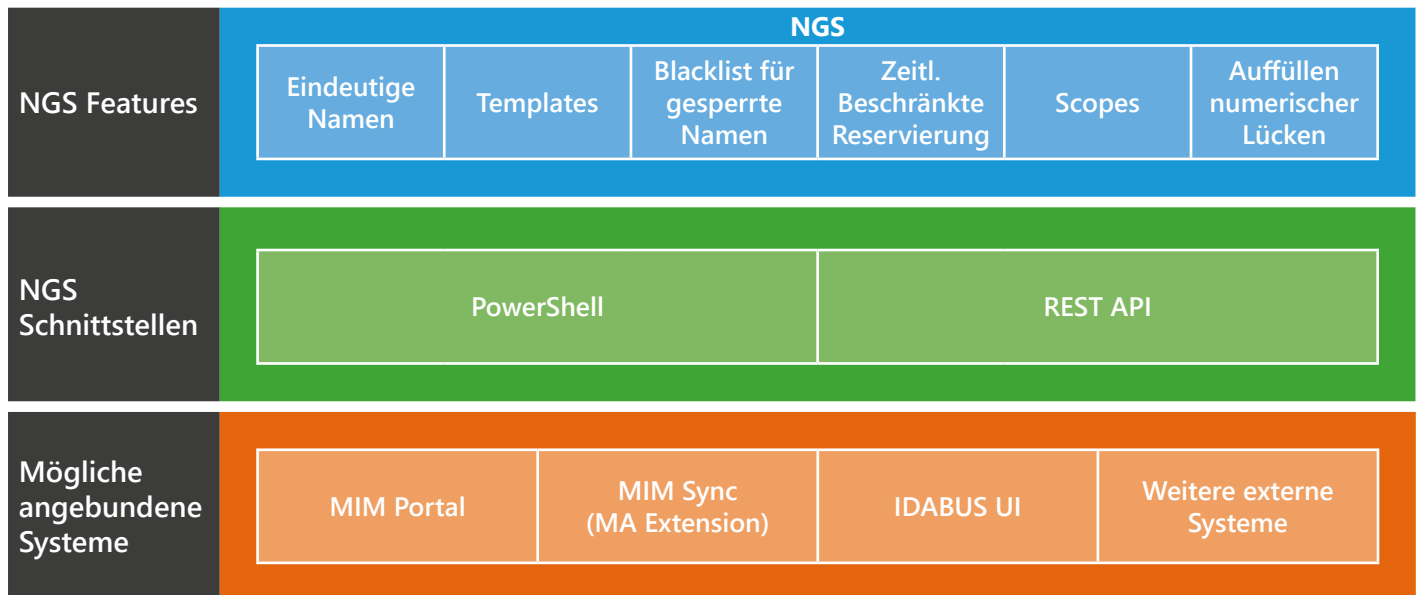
NGS Features

NGS

| Eindeutige Namen | Templates | Blacklist für gesperrte Namen | Zeitl. Beschränkte Reservierung | Scopes | Auffüllen numerischer Lücken |
|---|---|---|---|---|---|

NGS Schnittstellen

| PowerShell | REST API |
|---|---|

Mögliche angebundene Systeme

| MIM Portal | MIM Sync (MA Extension) | IDABUS UI | Weitere externe Systeme |
|---|---|---|---|